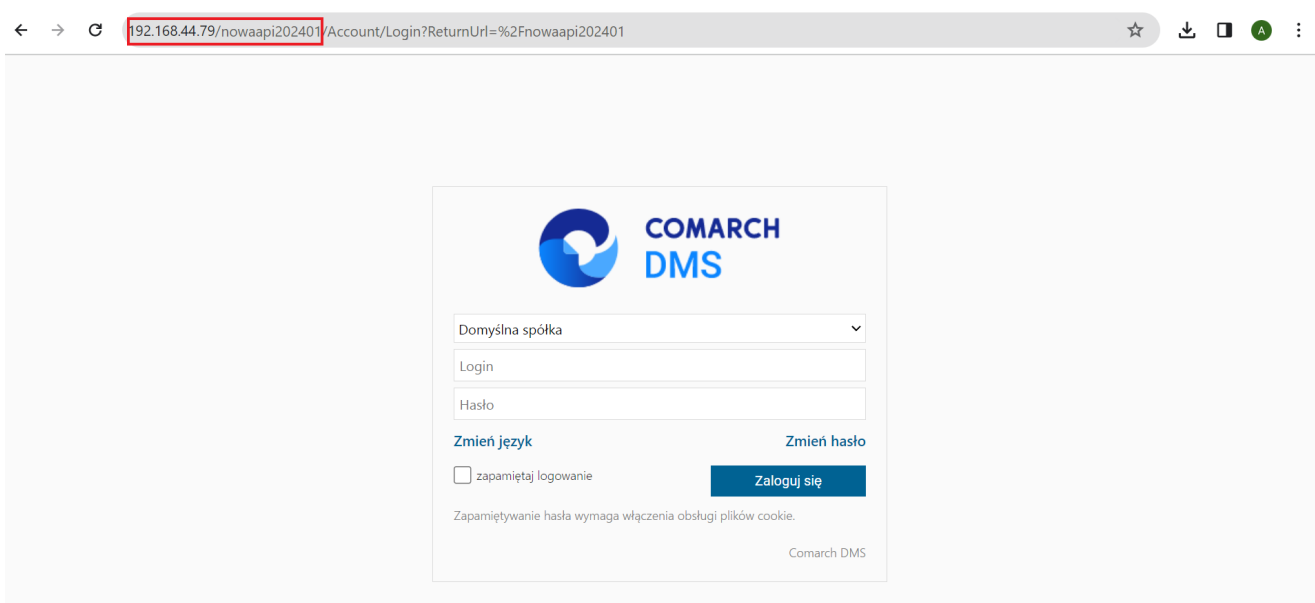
192.168.44.79/nowaapi202401/Account/Login?ReturnUrl=%2Fnowaapi202401

A

COMARCH
DMS

Domyślna spółka

Login

Hasło

Zmień język

Zmień hasło

zapamiętaj logowanie

Zaloguj się

Zapamiętywanie hasła wymaga włączenia obsługi plików cookie.

Comarch DMS